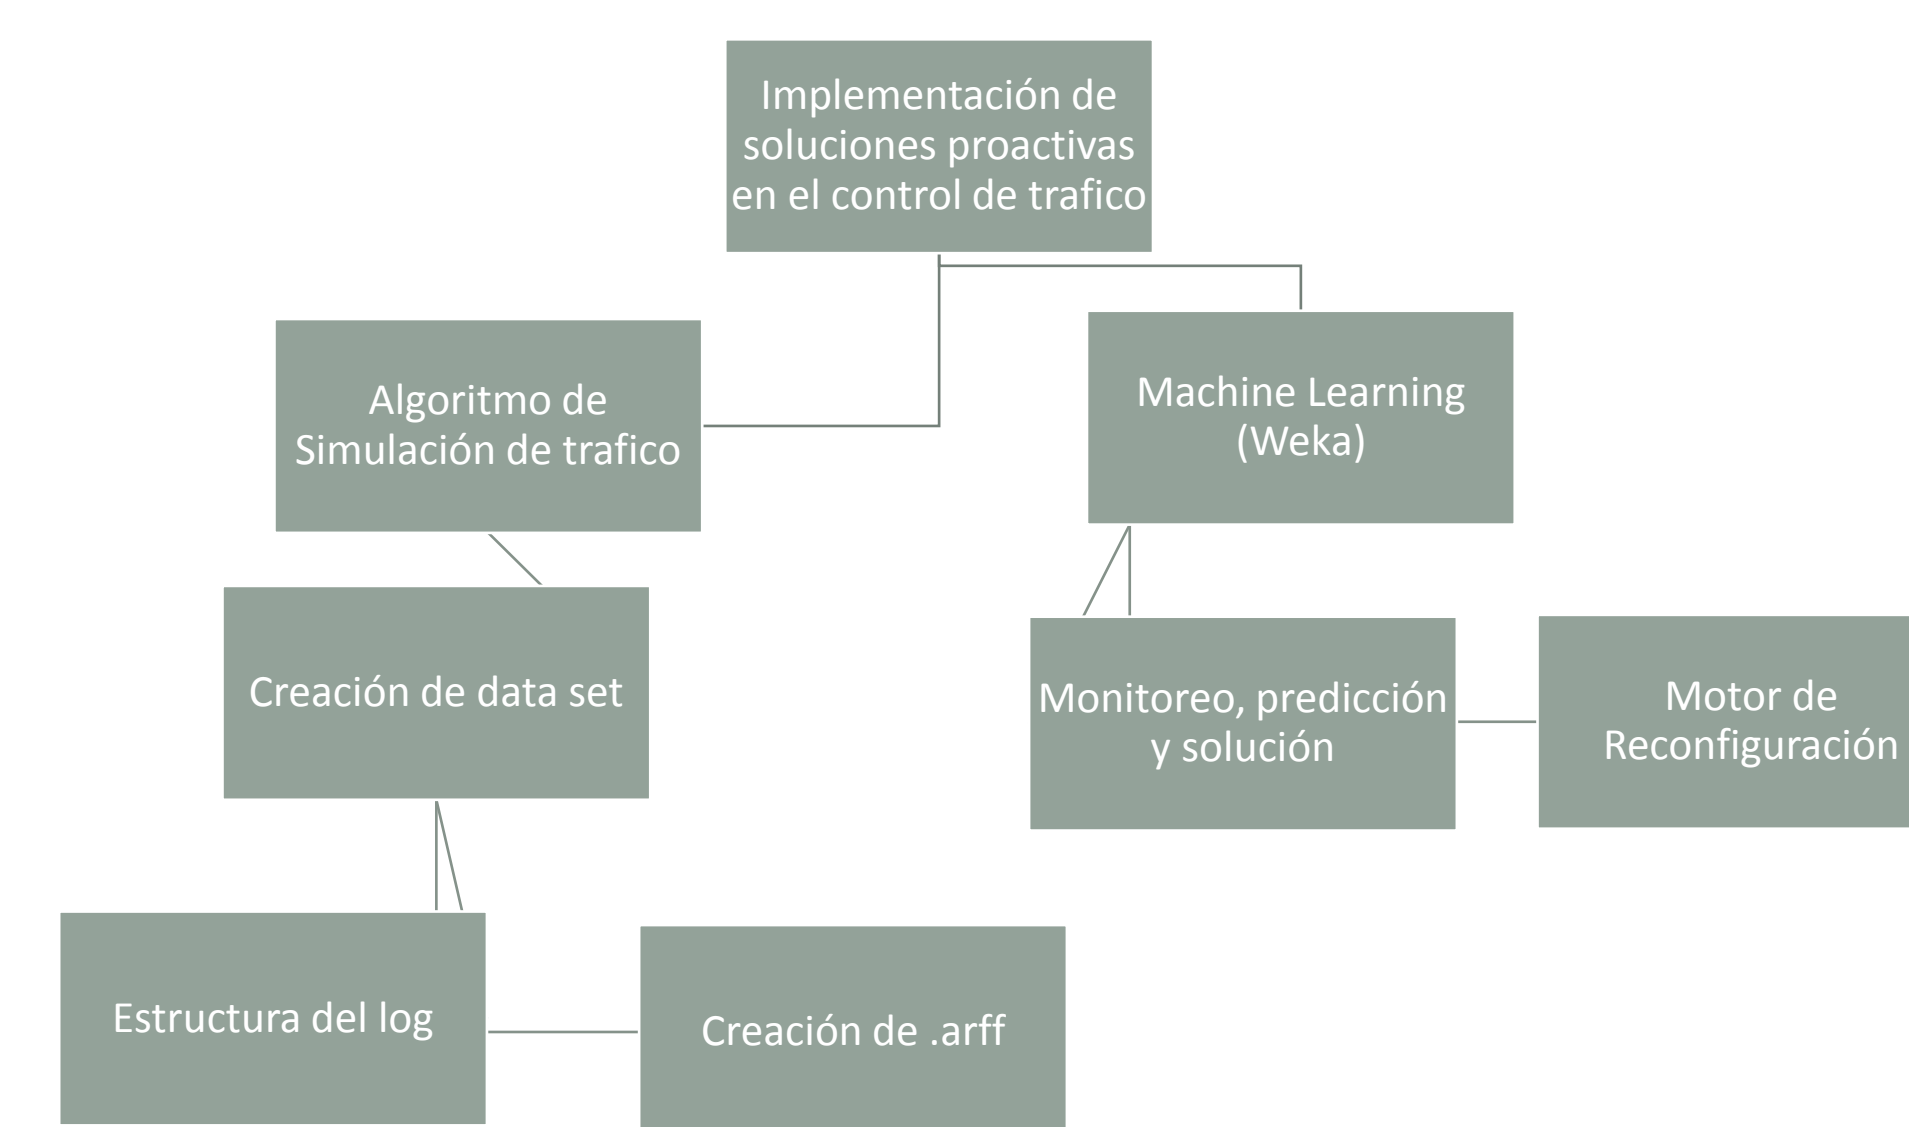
Implementación de soluciones proactivas en el control de trafico

Algoritmo de Simulación de trafico

Machine Learning (Weka)

Creación de data set

Monitoreo, predicción y solución

Motor de Reconfiguración

Estructura del log

Creación de .arff